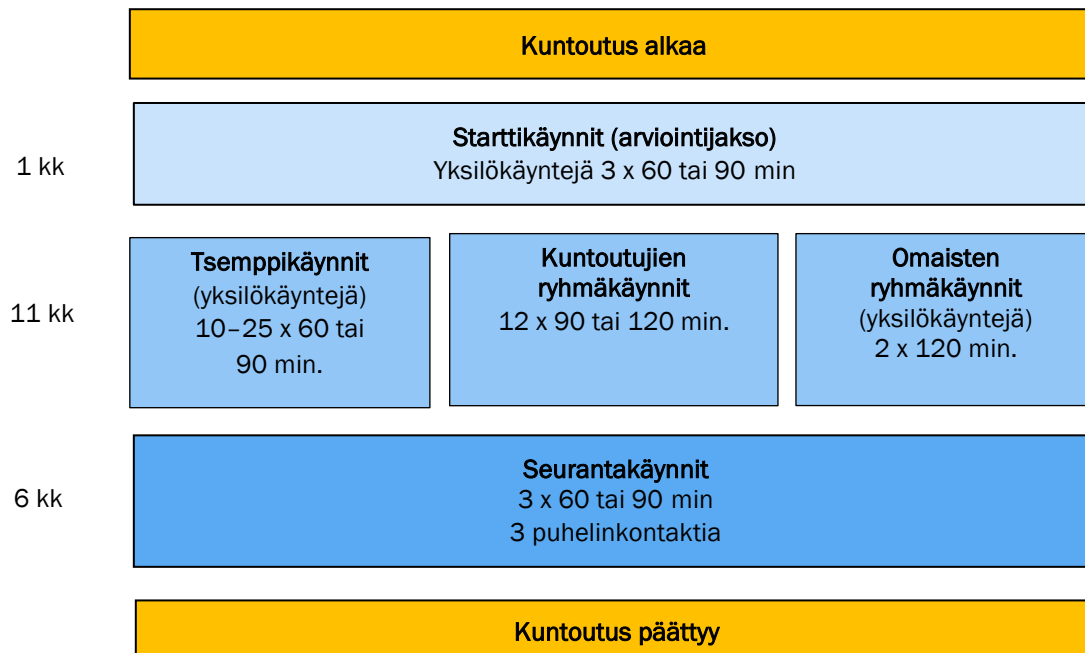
Kuntoutus alkaa

1 kk

Starttikäynnit (arviointijakso)
Yksilökäyntejä 3 x 60 tai 90 min

11 kk

Tsemppikäynnit
(yksilökäyntejä)
10–25 x 60 tai
90 min.

Kuntoutujien
ryhmäkäynnit
12 x 90 tai 120 min.

Omaisten
ryhmäkäynnit
(yksilökäyntejä)
2 x 120 min.

6 kk

Seurantakäynnit
3 x 60 tai 90 min
3 puhelinkontaktia

Kuntoutus päättyy